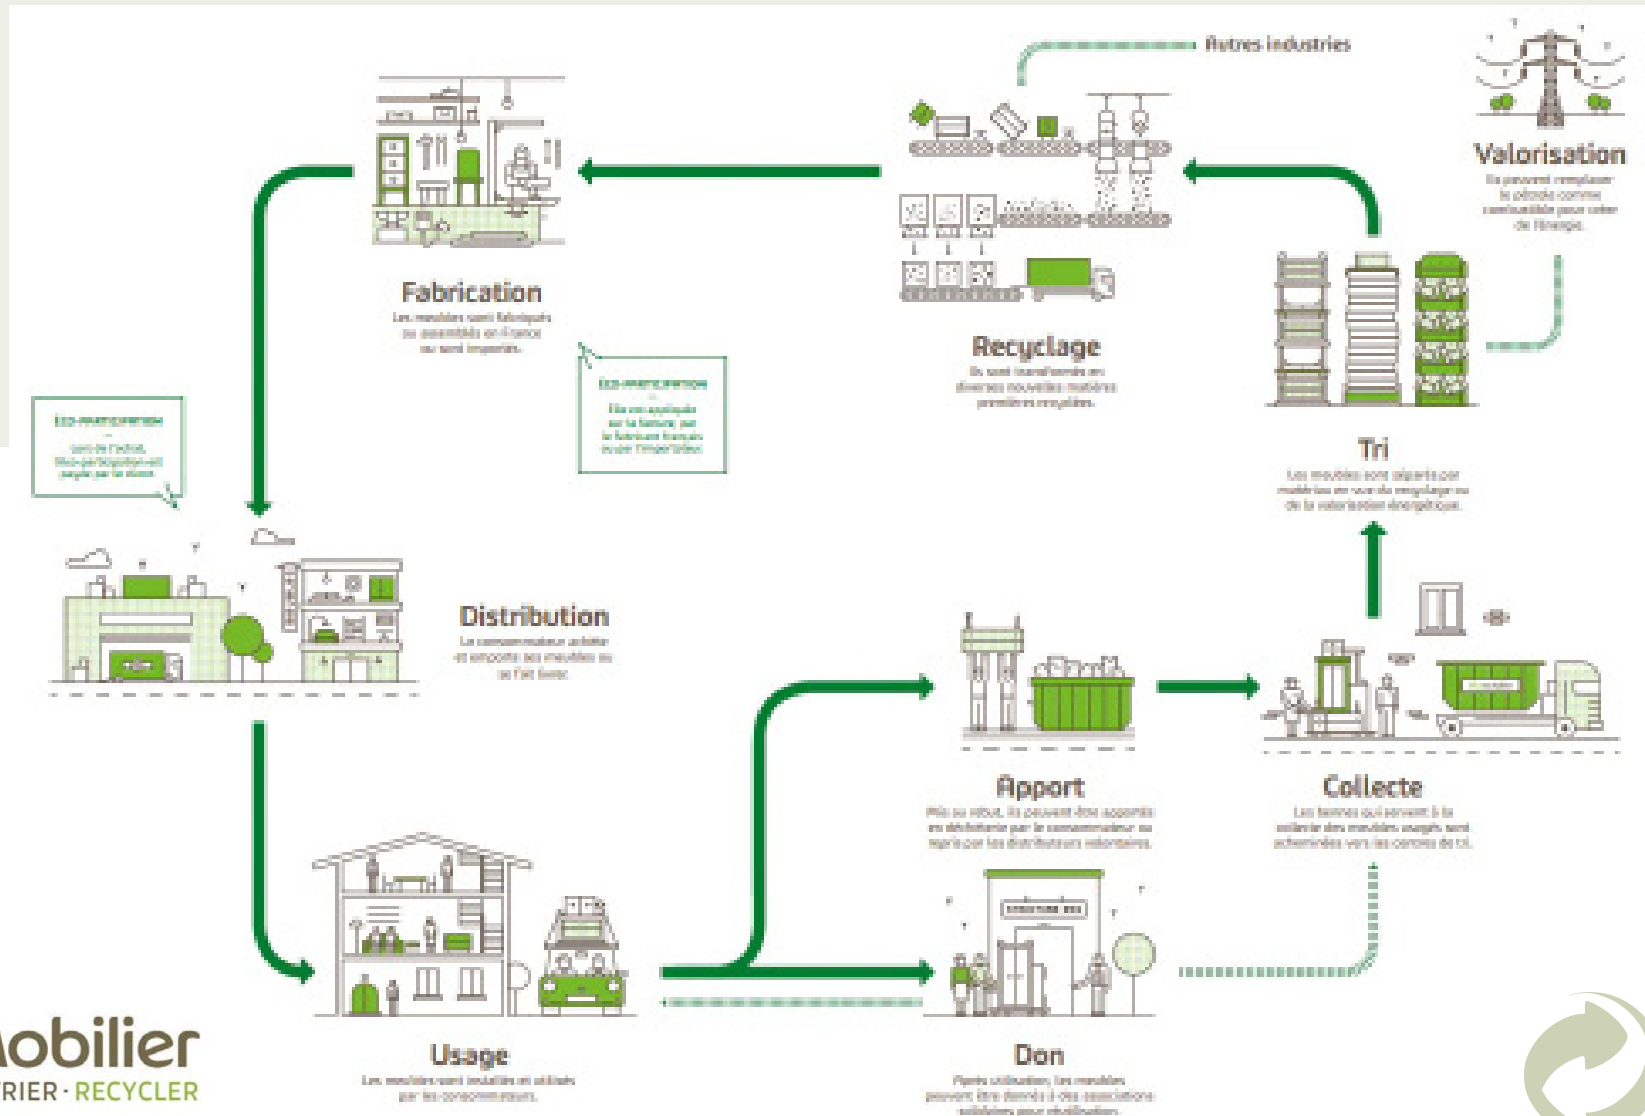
Autres industries

Valorisation
Ils peuvent remplacer le pétrole comme combustible pour créer de l'énergie.

Fabrication
Les meubles sont fabriqués ou assemblés en France ou sont importés.

Recyclage
Ils sont transformés en diverses nouvelles matières premières recyclées.

Tri
Les meubles sont séparés par matériau en vue du recyclage ou de la valorisation énergétique.

ÉCO-PARTICIPATION
Lors de l'achat, l'éco-participation est payée par le client.

ÉCO-PARTICIPATION
Elle est appliquée sur la facture, par le fabricant français ou par l'importateur.

Distribution
Le consommateur achète et emporte ses meubles ou se les fait livrer.

Apport
Mis au rebut, ils peuvent être apportés en déchèterie par le consommateur ou repris par les distributeurs volontaires.

Collecte
Les bennes qui servent à la collecte des meubles usagés sont acheminées vers les centres de tri.

Usage
Les meubles sont installés et utilisés par les consommateurs.

Don
Après utilisation, les meubles peuvent être donnés à des associations solidaires pour réutilisation.

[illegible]obilier
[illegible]RIER · RECYCLER